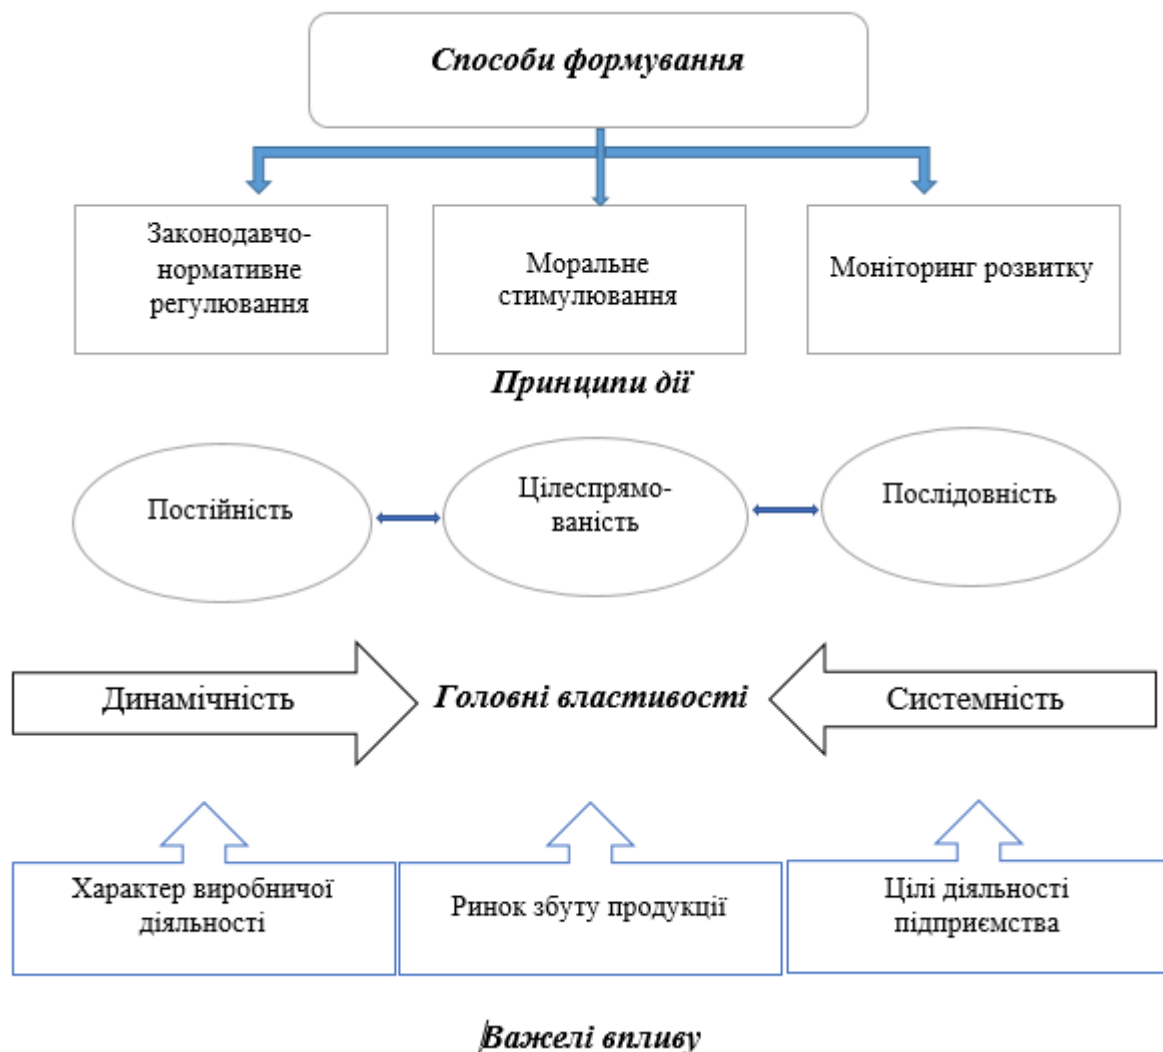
Способи формування

Законодавчо-нормативне регулювання

Моральне стимулювання

Моніторинг розвитку

Принципи дії

Постійність

Цілеспрямованість

Послідовність

Динамічність

Головні властивості

Системність

Характер виробничої діяльності

Ринок збуту продукції

Цілі діяльності підприємства

Важелі впливу